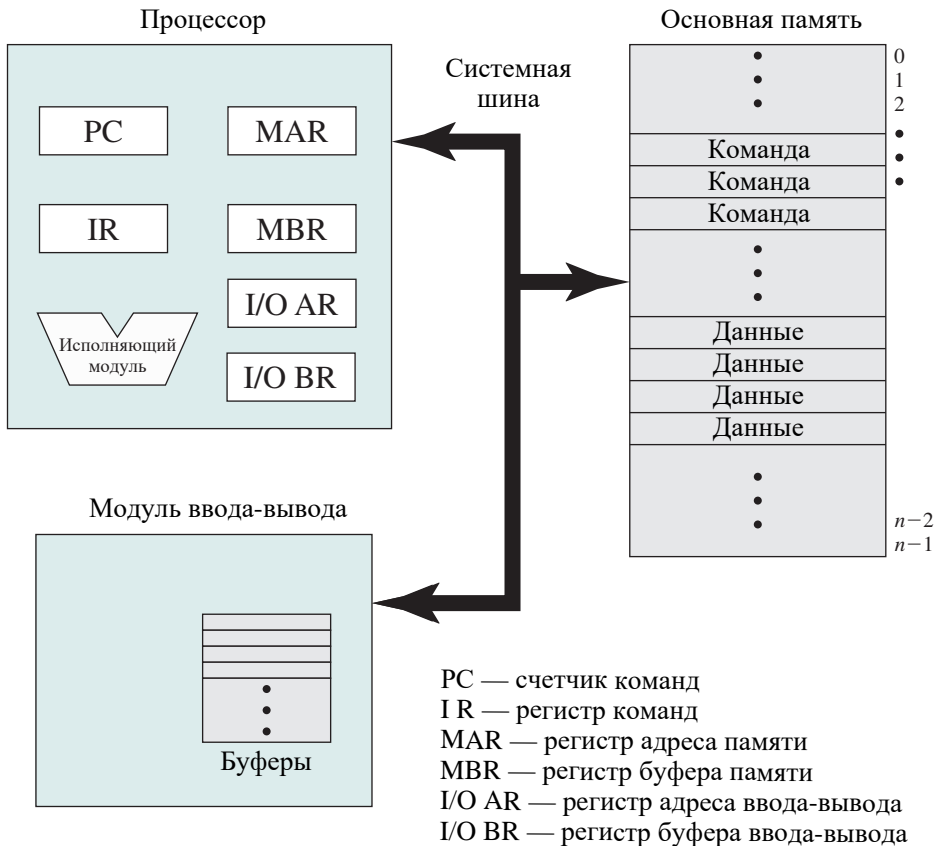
Процессор

PC

MAR

IR

MBR

I/O AR

Исполняющий модуль

I/O BR

Системная шина

Основная память

0
1
2

Команда
Команда
Команда

Данные
Данные
Данные
Данные

$n-2$
$n-1$

Модуль ввода-вывода

Буферы

PC — счетчик команд
I R — регистр команд
MAR — регистр адреса памяти
MBR — регистр буфера памяти
I/O AR — регистр адреса ввода-вывода
I/O BR — регистр буфера ввода-вывода